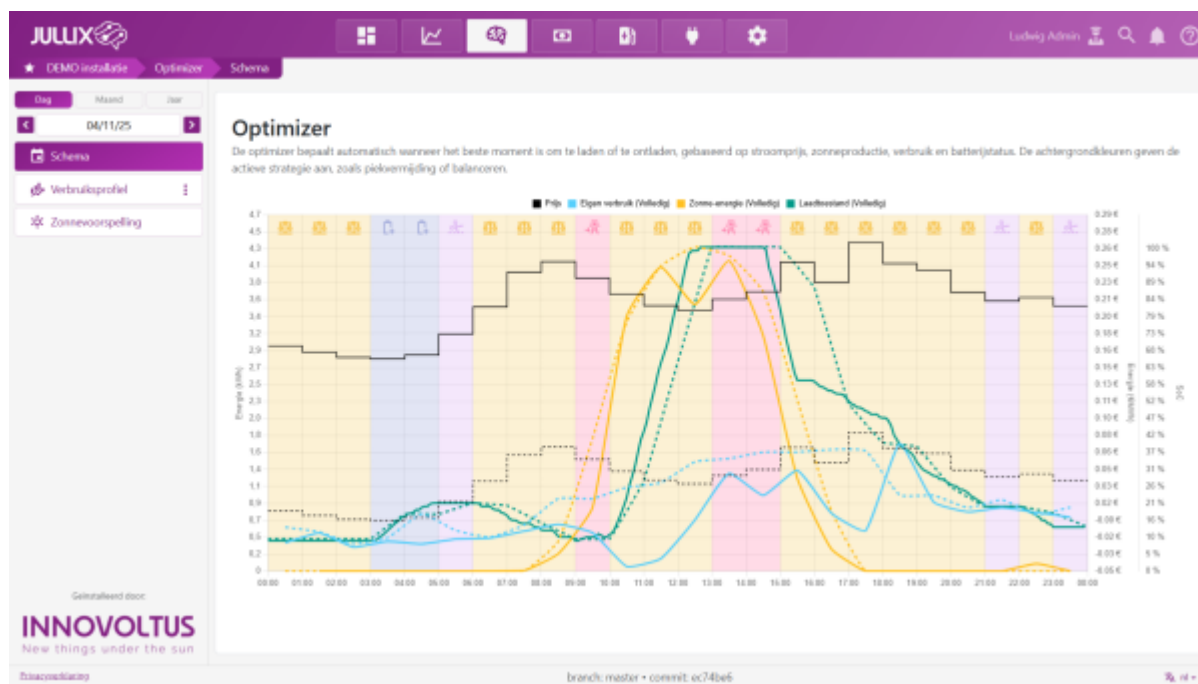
JULLIX

Ludwig Admin

DEMO installatie Optimizer Schema

Dag Maand Jaar

04/11/25

Schema

Verbruiksprofiel

Zonnevoorspelling

Optimizer

De optimizer bepaalt automatisch wanneer het beste moment is om te laden of te ontladen, gebaseerd op stroomprijs, zonneproductie, verbruik en batterijstatus. De achtergrondkleuren geven de actieve strategie aan, zoals piekvermijding of balanceren.

Prijs Eigen verbruik (Volledig) Zonne-energie (Volledig) Laadtoestand (Volledig)

Energie (kWh)

4.7 4.5 4.3 4.1 3.8 3.6 3.4 3.2 2.9 2.7 2.5 2.3 2.0 1.8 1.6 1.4 1.1 0.9 0.7 0.5 0.2 0

0.29 € 0.28 € 0.26 € 0.25 € 0.23 € 0.21 € 0.20 € 0.18 € 0.16 € 0.15 € 0.13 € 0.11 € 0.10 € 0.08 € 0.06 € 0.05 € 0.03 € 0.02 € -0.00 € -0.02 € -0.03 € -0.05 €

Energie (€/kWh)

100 % 94 % 89 % 84 % 79 % 73 % 68 % 63 % 58 % 52 % 47 % 42 % 37 % 31 % 26 % 21 % 16 % 10 % 5 % 0 %

SoC

00:00 01:00 02:00 03:00 04:00 05:00 06:00 07:00 08:00 09:00 10:00 11:00 12:00 13:00 14:00 15:00 16:00 17:00 18:00 19:00 20:00 21:00 22:00 23:00 00:00

Geïnstalleerd door:

INNOVOLTUS
New things under the sun

Privacyverklaring

branch: master • commit: ec74be6

nl